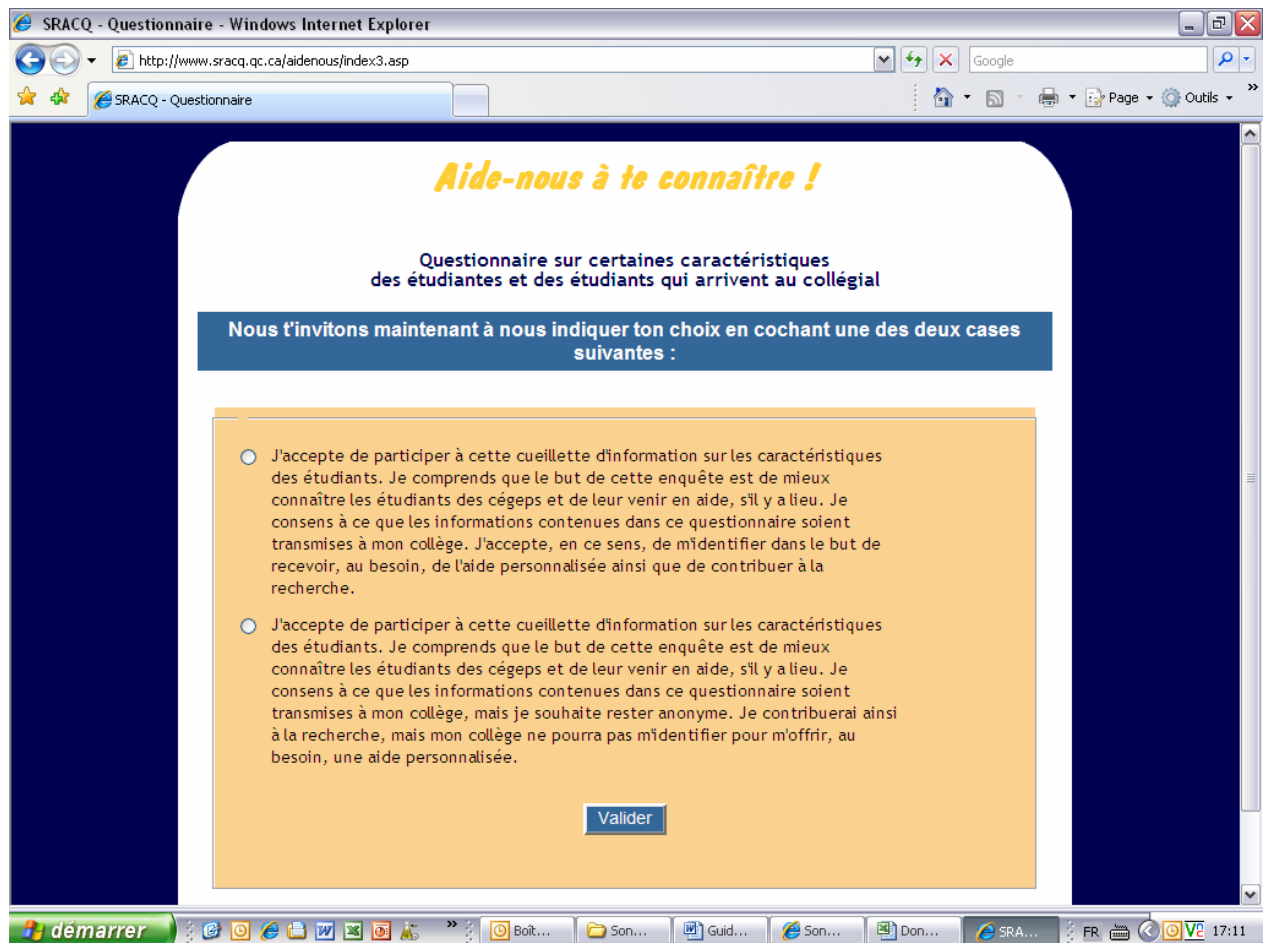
SRACQ - Questionnaire - Windows Internet Explorer

http://www.sracq.qc.ca/aidenous/index3.asp

Google

SRACQ - Questionnaire

Page ▾ Outils ▾

Aide-nous à te connaître !

Questionnaire sur certaines caractéristiques des étudiantes et des étudiants qui arrivent au collégial

Nous t'invitons maintenant à nous indiquer ton choix en cochant une des deux cases suivantes :

J'accepte de participer à cette cueillette d'information sur les caractéristiques des étudiants. Je comprends que le but de cette enquête est de mieux connaître les étudiants des cégeps et de leur venir en aide, s'il y a lieu. Je consens à ce que les informations contenues dans ce questionnaire soient transmises à mon collège. J'accepte, en ce sens, de m'identifier dans le but de recevoir, au besoin, de l'aide personnalisée ainsi que de contribuer à la recherche.

J'accepte de participer à cette cueillette d'information sur les caractéristiques des étudiants. Je comprends que le but de cette enquête est de mieux connaître les étudiants des cégeps et de leur venir en aide, s'il y a lieu. Je consens à ce que les informations contenues dans ce questionnaire soient transmises à mon collège, mais je souhaite rester anonyme. Je contribuerai ainsi à la recherche, mais mon collège ne pourra pas m'identifier pour m'offrir, au besoin, une aide personnalisée.

Valider

démarrer

Boît...

Son...

Guid...

Son...

Don...

SRA...

FR

17:11